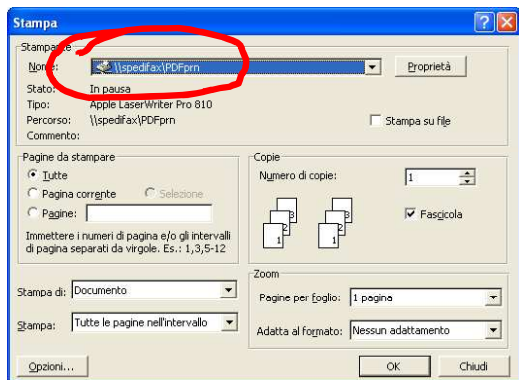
Stampa

Stampante
Nome: \\spedifax\PDFprn
Proprietà
Stato: In pausa
Tipo: Apple LaserWriter Pro 810
Percorso: \\spedifax\PDFprn
Commento:
Stampa su file

Pagine da stampare
Tutte
Pagina corrente
Selezione
Pagine:
Immettere i numeri di pagina e/o gli intervalli di pagina separati da virgole. Es.: 1,3,5-12

Copie
Numero di copie: 1
Fascicola

Stampa di: Documento
Stampa: Tutte le pagine nell'intervallo

Zoom
Pagine per foglio: 1 pagina
Adatta al formato: Nessun adattamento

Opzioni...
OK
Chiudi